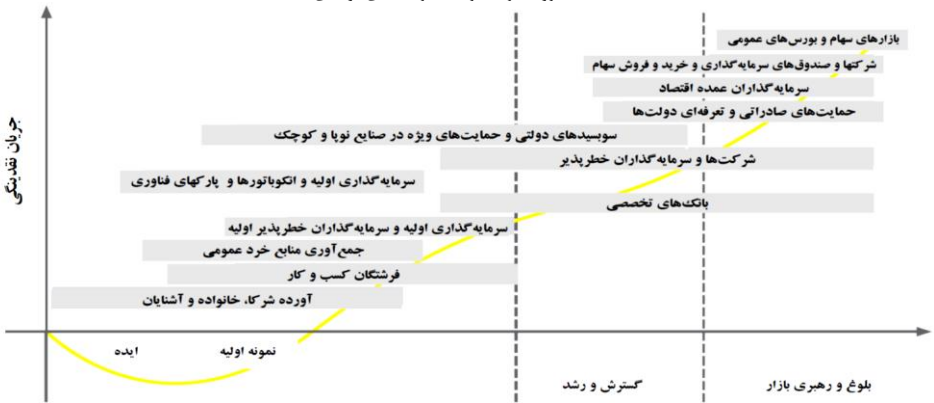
جریان نقدینگی

بازارهای سهام و بورس‌های عمومی
شرکتها و صندوق‌های سرمایه‌گذاری و خرید و فروش سهام
سرمایه‌گذاران عمده اقتصاد
حمایت‌های صادراتی و تعرفه‌ای دولت‌ها
سوبسیدهای دولتی و حمایت‌های ویژه در صنایع نوپا و کوچک
شرکت‌ها و سرمایه‌گذاران خطرپذیر
سرمایه‌گذاری اولیه و انکوباتورها و پارک‌های فناوری
بانک‌های تخصصی
سرمایه‌گذاری اولیه و سرمایه‌گذاران خطرپذیر اولیه
جمع‌آوری منابع خرد عمومی
فرشتگان کسب و کار
آورده شرکا، خانواده و آشنایان

ایده
نمونه اولیه
گسترش و رشد
بلوغ و رهبری بازار